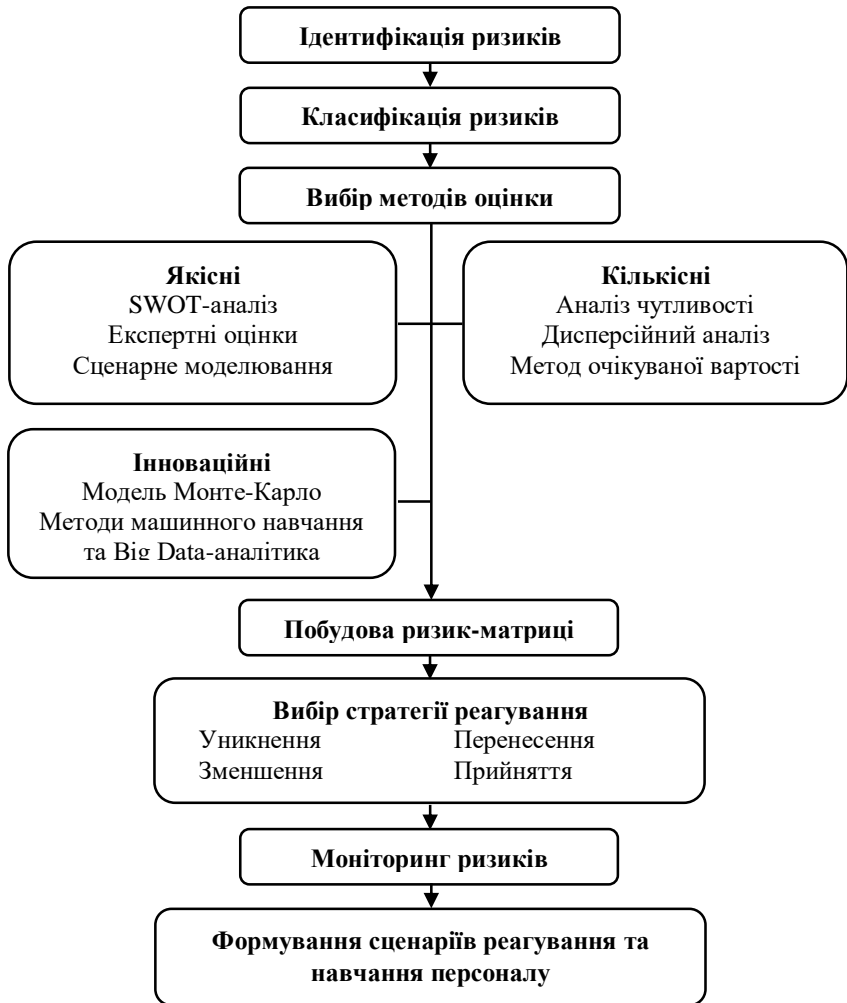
Ідентифікація ризиків

Класифікація ризиків

Вибір методів оцінки

Якісні
SWOT-аналіз
Експертні оцінки
Сценарне моделювання

Кількісні
Аналіз чутливості
Дисперсійний аналіз
Метод очікуваної вартості

Інноваційні
Модель Монте-Карло
Методи машинного навчання
та Big Data-аналітика

Побудова ризик-матриці

Вибір стратегії реагування
Уникнення
Перенесення
Зменшення
Прийняття

Моніторинг ризиків

Формування сценаріїв реагування та навчання персоналу